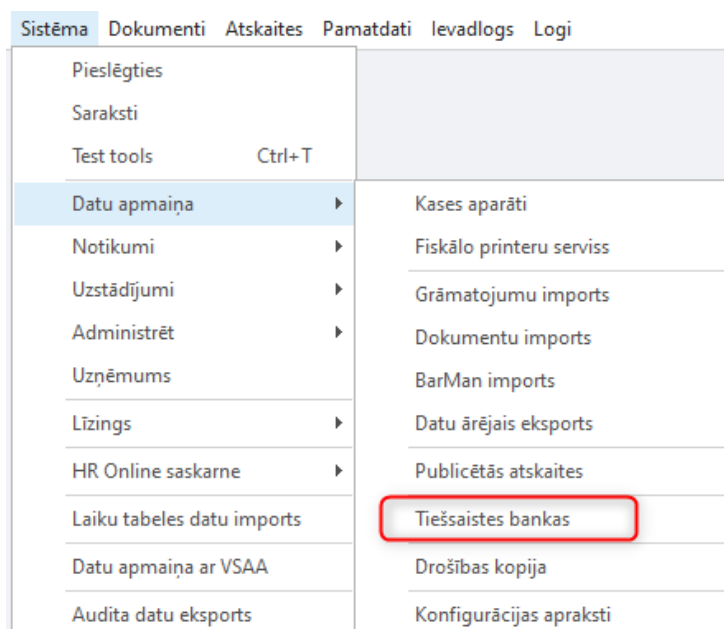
Sistēma Dokumenti Atskaites Pamatdati Ievadlogs Logi

Pieslēgties
Saraksti
Test tools Ctrl+T
Datu apmaiņa
Notikumi
Uzstādījumi
Administrēt
Uzņēmums
Līzings
HR Online saskarne
Laiku tabeles datu imports
Datu apmaiņa ar VSAA
Audita datu eksports

Kases aparāti
Fiskālo printeru serviss
Grāmatojumu imports
Dokumentu imports
BarMan imports
Datu ārējais eksports
Publicētās atskaites
Tiešsaistes bankas
Drošības kopija
Konfigurācijas apraksti